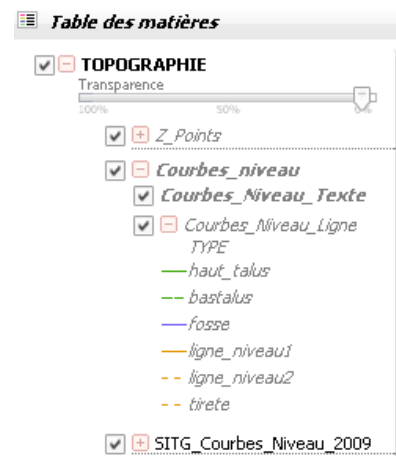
Table des matières

TOPOGRAPHIE
Transparence
100% 50% 0%

Z_Points

Courbes_niveau

Courbes_Niveau_Texte

Courbes_Niveau_Ligne
TYPE
haut_talus
bastalus
fosse
ligne_niveau1
ligne_niveau2
tirete

SITG_Courbes_Niveau_2009